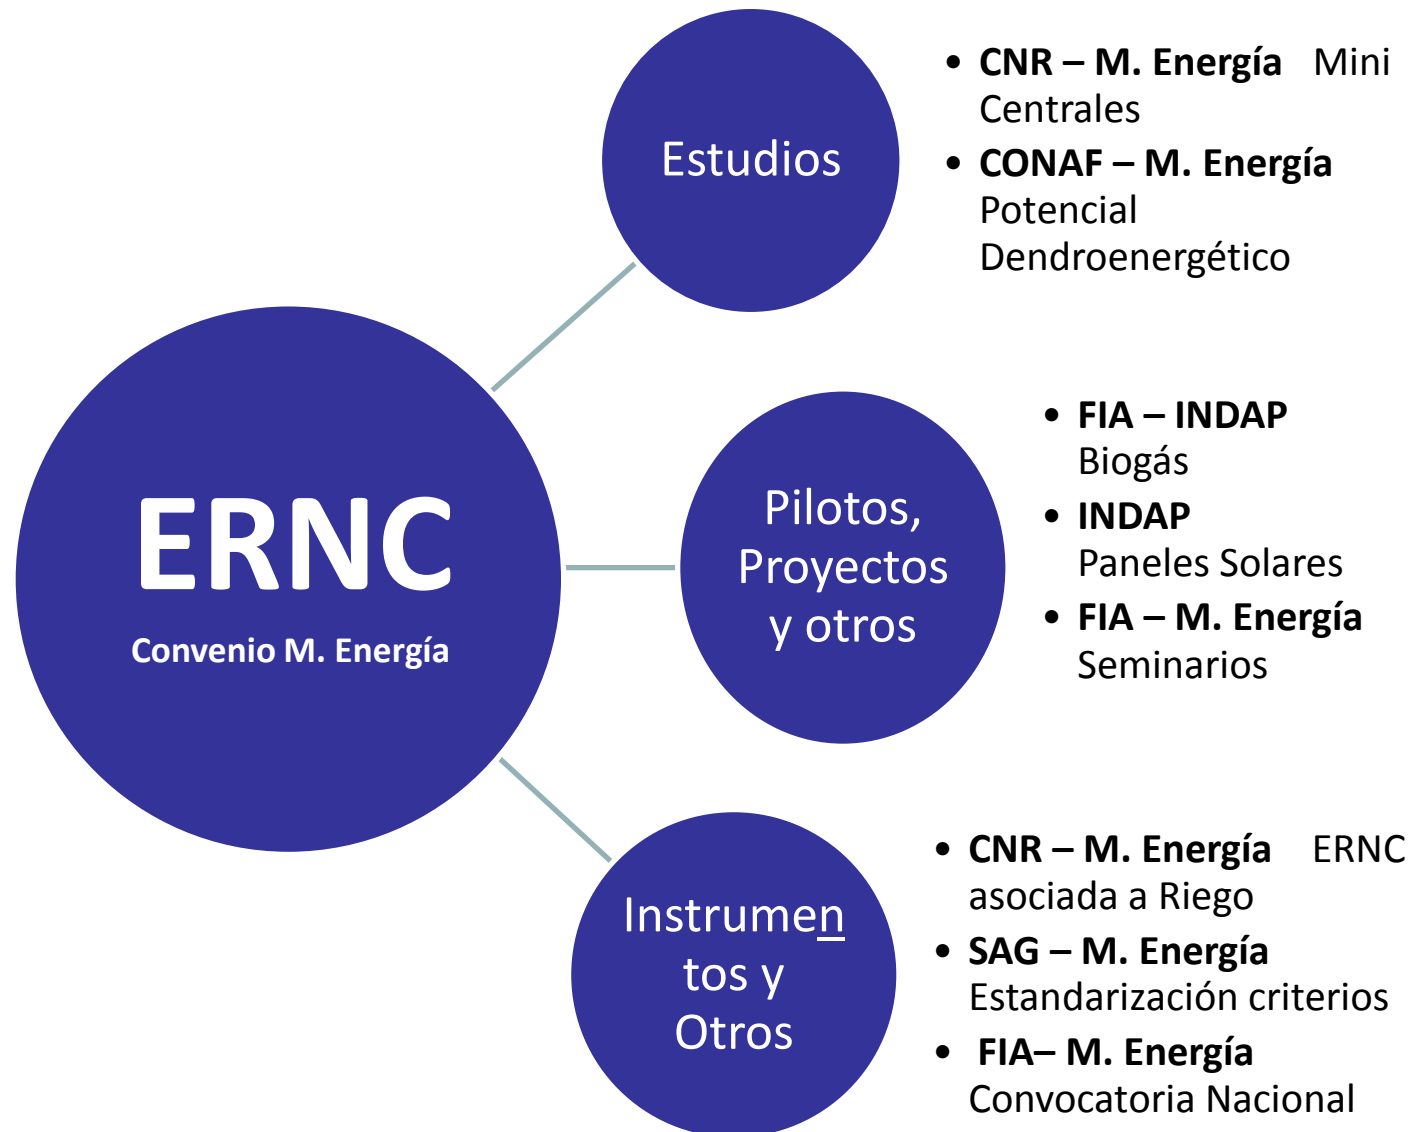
ERNC
Convenio M. Energía

Estudios

- CNR – M. Energía Mini Centrales
- CONAF – M. Energía Potencial Dendroenergético

Pilotos, Proyectos y otros

- FIA – INDAP Biogás
- INDAP Paneles Solares
- FIA – M. Energía Seminarios

Instrumentos y Otros

- CNR – M. Energía ERNC asociada a Riego
- SAG – M. Energía Estandarización criterios
- FIA– M. Energía Convocatoria Nacional